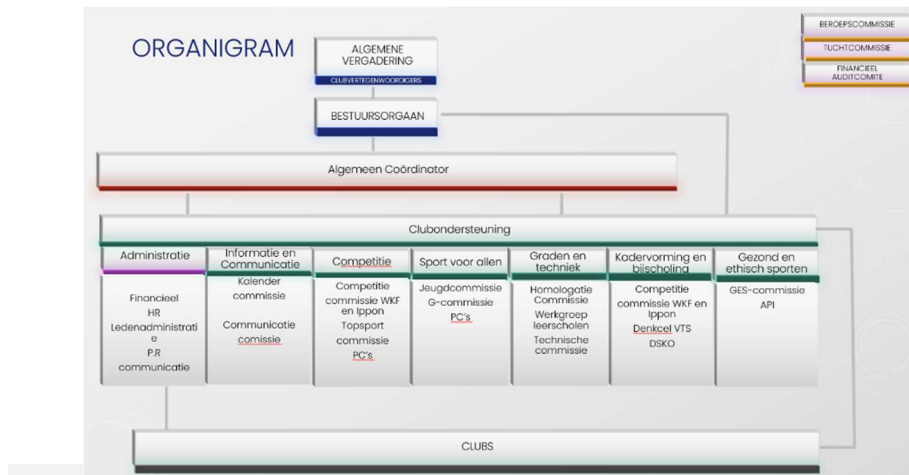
ORGANIGRAM

ALGEMENE VERGADERING
CLUBVERTEGENWOORDIGERS

BESTUURSORGAAN

BEROEPSCOMMISSIE
TUCHTCOMMISSIE
FINANCIEEL AUDITCOMITE

Algemeen Coördinator

Clubondersteuning

| Administratie | Informatie en Communicatie | Competitie | Sport voor allen | Graden en techniek | Kadervorming en bijscholing | Gezond en ethisch sporten |
|---|---|---|---|---|---|---|
| Financieel HR Ledenadministratie P.R communicatie | Kalender commissie Communicatie comissie | Competitie commissie WKF en Ippon Topsport commissie PC's | Jeugdcommissie G-commissie PC's | Homologatie Commissie Werkgroep leerscholen Technische commissie | Competitie commissie WKF en Ippon Denkcel VTS DSKO | GES-commissie API |

CLUBS